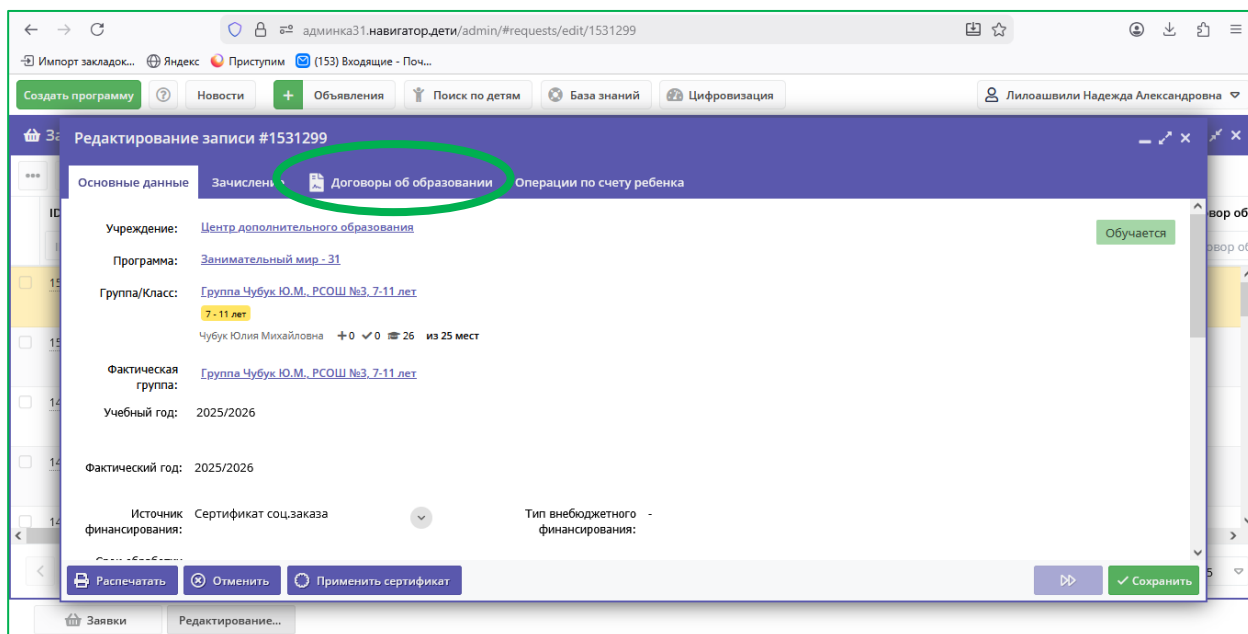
админка31.навигатор.дети/admin/#requests/edit/1531299

Импорт закладок... Яндекс Приступим (153) Входящие - Поч...

Создать программу Новости Объявления Поиск по детям База знаний Цифровизация Лилоашвили Надежда Александровна

Редактирование записи #1531299

Основные данные Зачислени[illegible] Договоры об образовании Операции по счету ребенка

Учреждение: Центр дополнительного образования

Обучается

Программа: Занимательный мир - 31

Группа/Класс: Группа Чубук Ю.М., РСОШ №3, 7-11 лет

7 - 11 лет

Чубук Юлия Михайловна +0 ✓0 26 из 25 мест

Фактическая группа: Группа Чубук Ю.М., РСОШ №3, 7-11 лет

Учебный год: 2025/2026

Фактический год: 2025/2026

Источник финансирования: Сертификат соц.заказа

Тип внебюджетного финансирования: -

Распечатать Отменить Применить сертификат Сохранить

Заявки Редактирование...